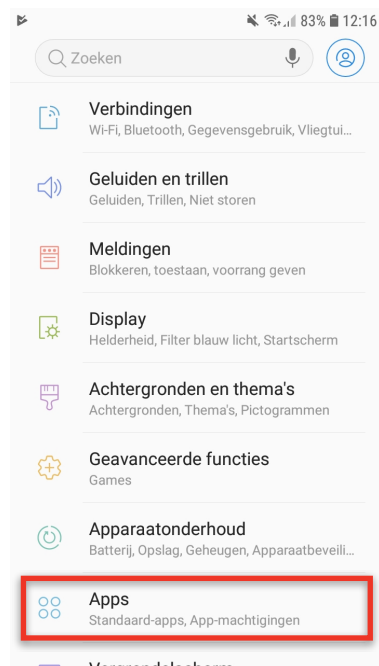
83% 12:16

Zoeken

Verbindingen
Wi-Fi, Bluetooth, Gegevensgebruik, Vliegtui...

Geluiden en trillen
Geluiden, Trillen, Niet storen

Meldingen
Blokkeren, toestaan, voorrang geven

Display
Helderheid, Filter blauw licht, Startscherm

Achtergronden en thema's
Achtergronden, Thema's, Pictogrammen

Geavanceerde functies
Games

Apparaatonderhoud
Batterij, Opslag, Geheugen, Apparaatbeveili...

Apps
Standaard-apps, App-machtigingen

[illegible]